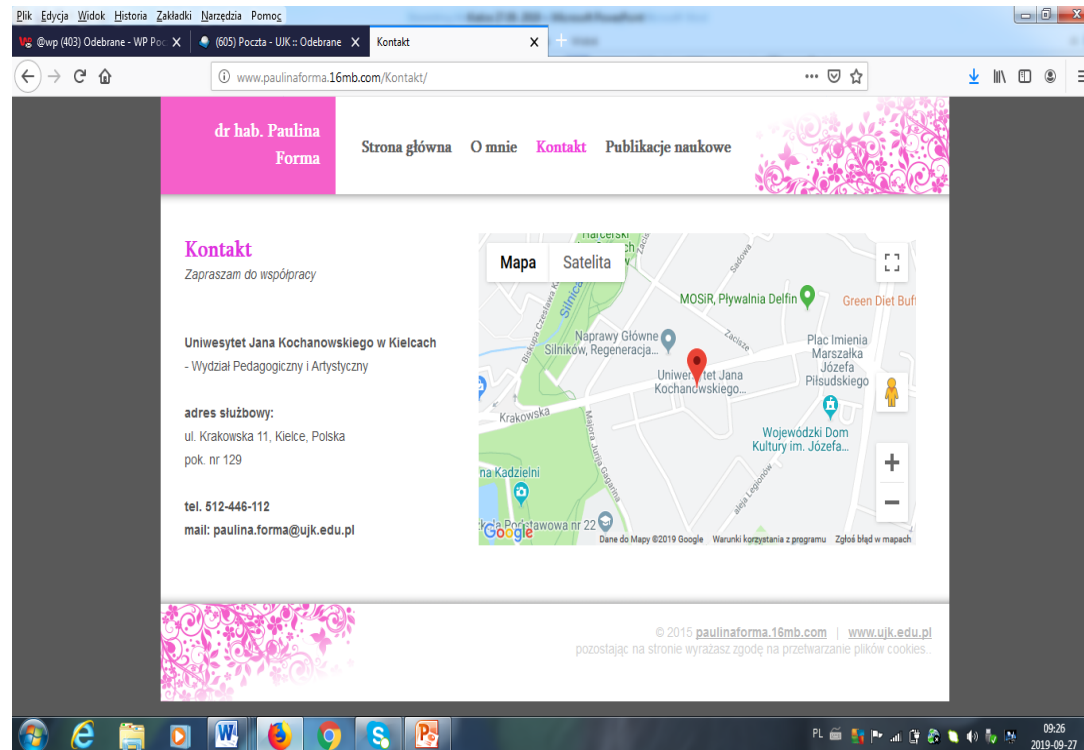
Plik Edycja Widok Historia Zakładki Narzędzia Pomoc

@wp (403) Odebrane - WP Poc X | (605) Poczta - UJK :: Odebrane X | Kontakt X | +

www.paulinaforma.16mb.com/Kontakt/

dr hab. Paulina Forma

Strona główna O mnie Kontakt Publikacje naukowe

Kontakt
Zapraszam do współpracy

Uniwesytet Jana Kochanowskiego w Kielcach
- Wydział Pedagogiczny i Artystyczny

adres służbowy:
ul. Krakowska 11, Kielce, Polska
pok. nr 129

tel. 512-446-112
mail: paulina.forma@ujk.edu.pl

Mapa Satelita

MOSiR, Pływalnia Delfin
Green Diet Buf
Naprawy Główne Silników, Regeneracja...
Plac Imienia Marszałka Józefa Piłsudskiego
Uniwersytet Jana Kochanowskiego...
Krakowska
Wojewódzki Dom Kultury im. Józefa...
na Kadzielni
Szkoła Podstawowa nr 22
Silnica
Sadowa
Zacisze
Majora Jana Gagarina
aleja Legionów
Google
Dane do Mapy ©2019 Google Warunki korzystania z programu Zgłoś błąd w mapach

© 2015 paulinaforma.16mb.com | www.ujk.edu.pl
pozostając na stronie wyrażasz zgodę na przetwarzanie plików cookies.

PL 09:26 2019-09-27